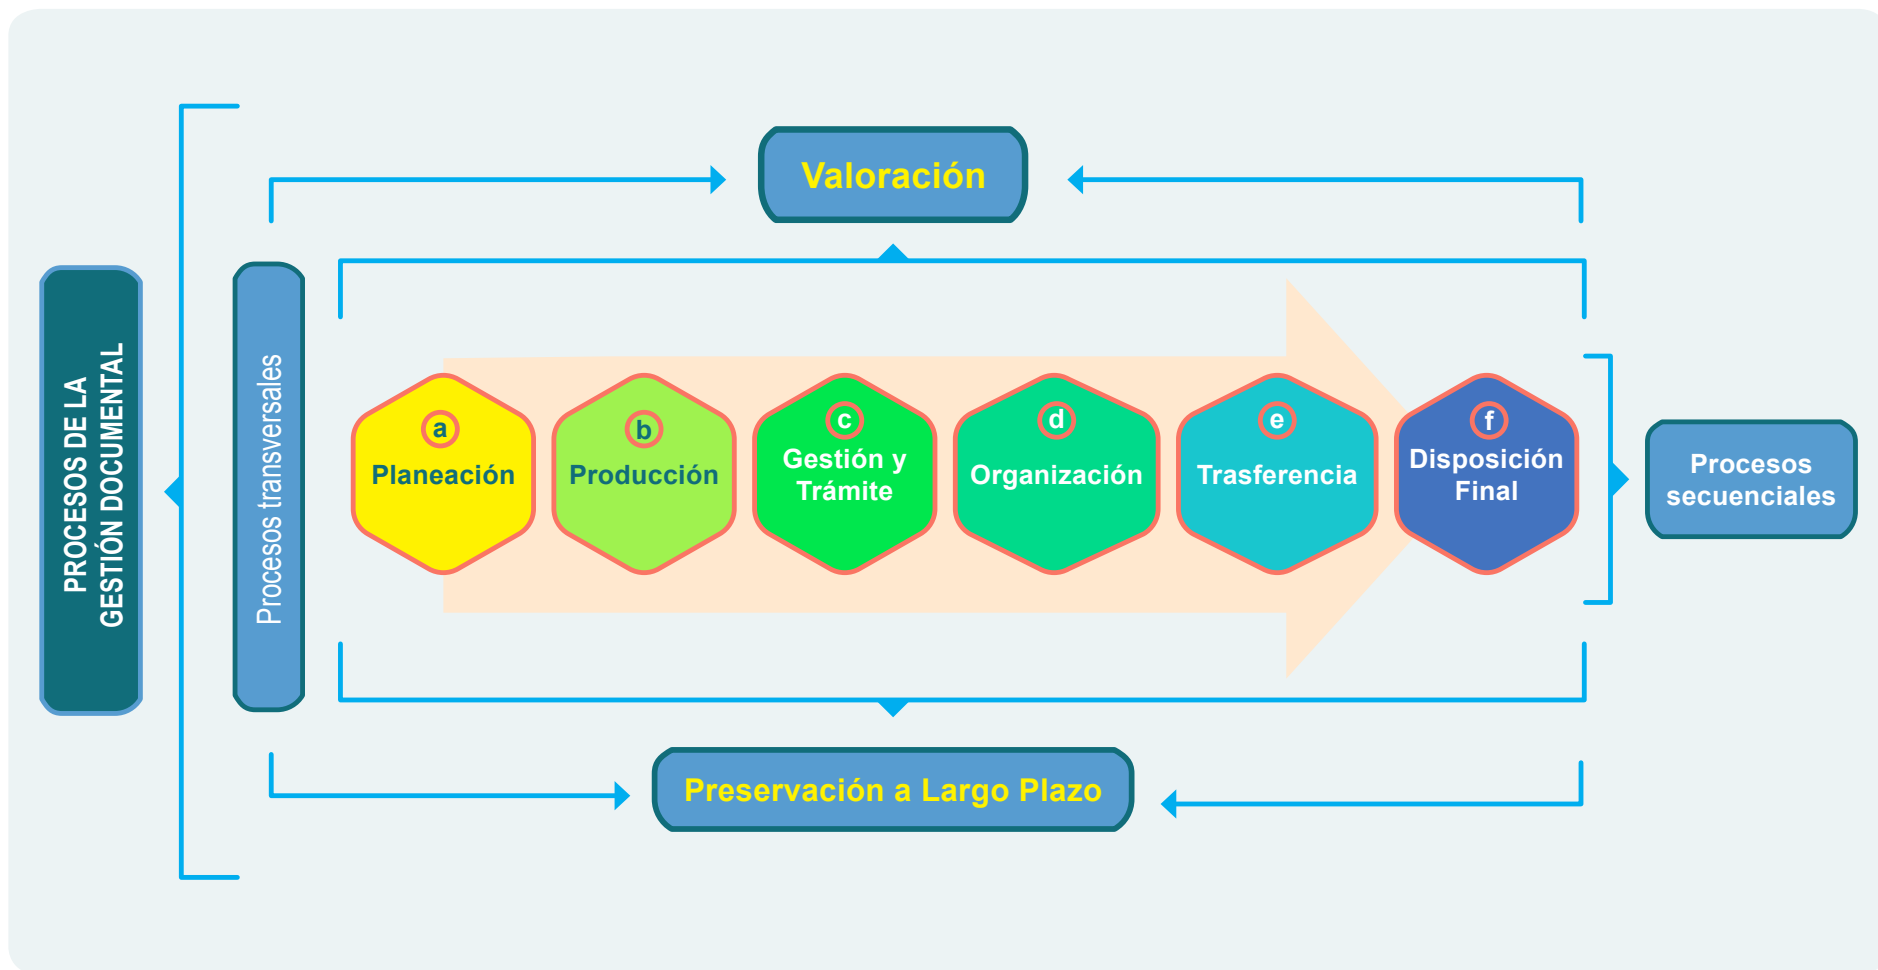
PROCESOS DE LA GESTIÓN DOCUMENTAL

Procesos transversales

Valoración

a Planeación

b Producción

c Gestión y Trámite

d Organización

e Trasferencia

f Disposición Final

Procesos secuenciales

Preservación a Largo Plazo